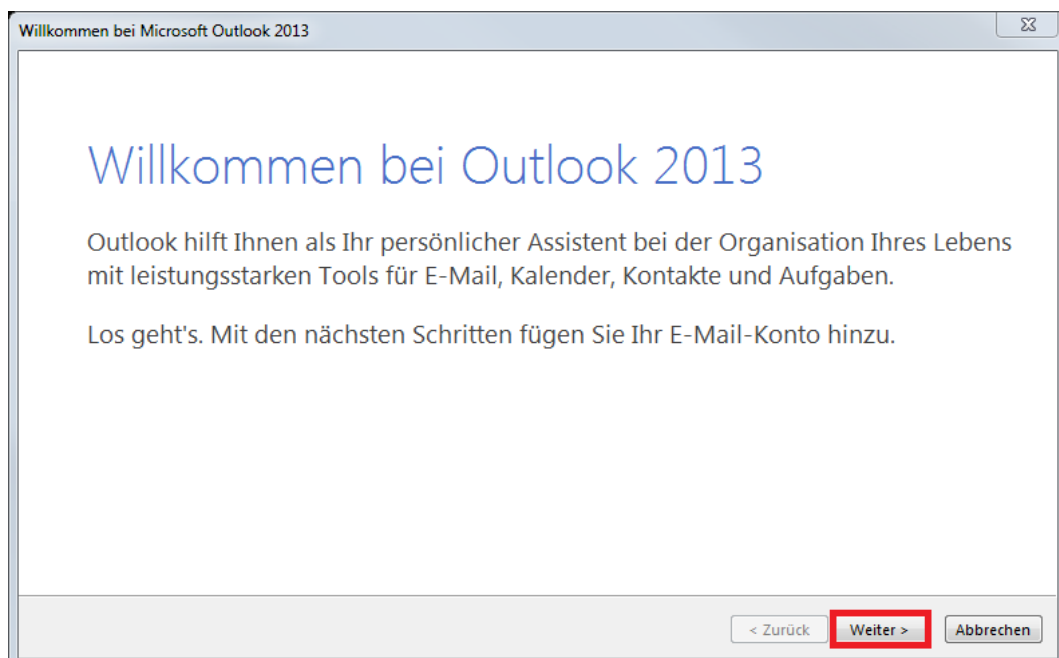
Willkommen bei Microsoft Outlook 2013

Willkommen bei Outlook 2013

Outlook hilft Ihnen als Ihr persönlicher Assistent bei der Organisation Ihres Lebens mit leistungsstarken Tools für E-Mail, Kalender, Kontakte und Aufgaben.

Los geht's. Mit den nächsten Schritten fügen Sie Ihr E-Mail-Konto hinzu.

< Zurück | Weiter > | Abbrechen